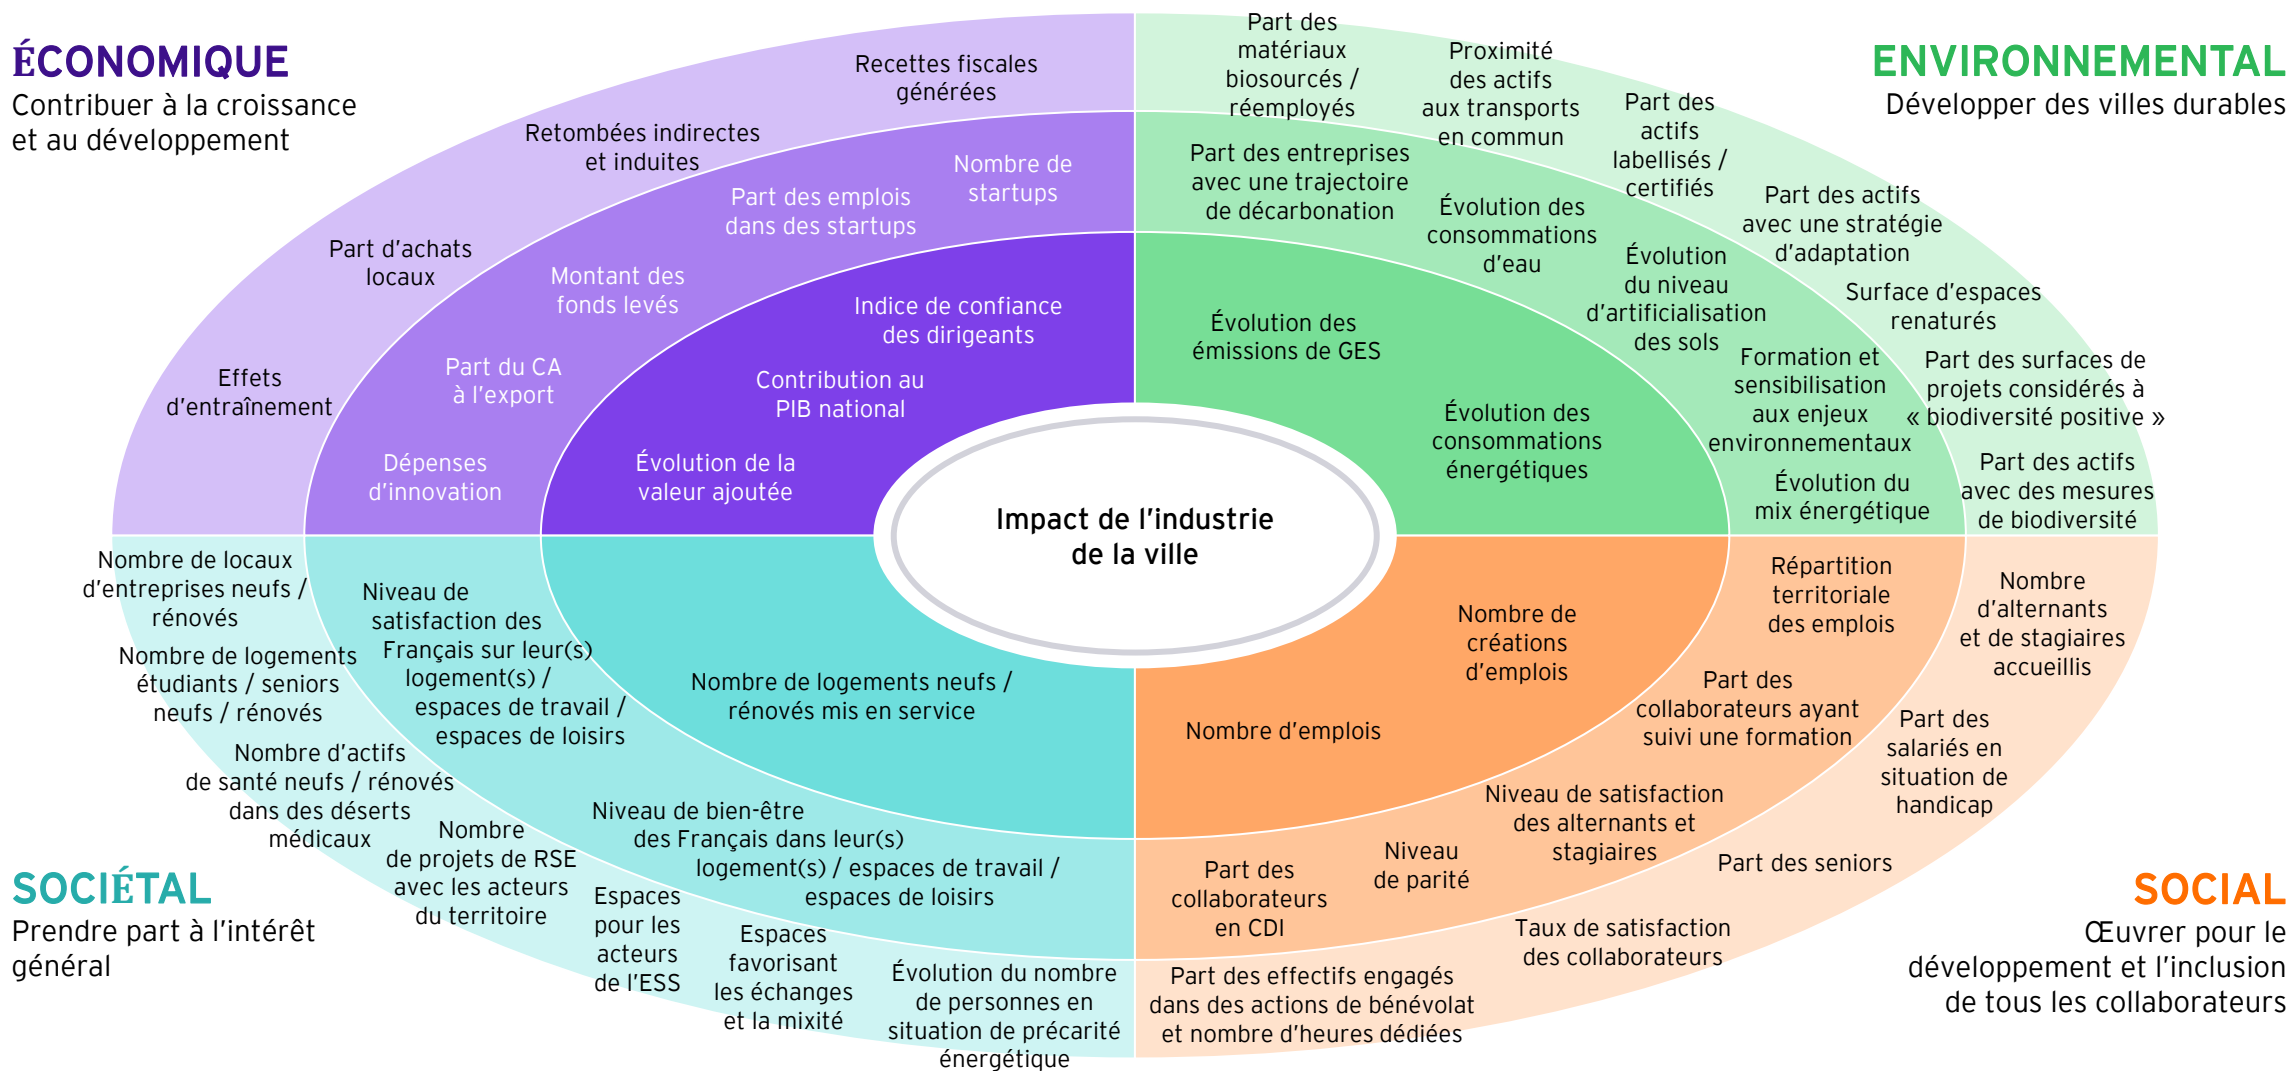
ÉCONOMIQUE
Contribuer à la croissance et au développement

ENVIRONNEMENTAL
Développer des villes durables

Recettes fiscales générées

Retombées indirectes et induites

Part d'achats locaux

Effets d'entraînement

Nombre de startups

Part des emplois dans des startups

Montant des fonds levés

Part du CA à l'export

Dépenses d'innovation

Indice de confiance des dirigeants

Contribution au PIB national

Évolution de la valeur ajoutée

Part des matériaux biosourcés / réemployés

Proximité des actifs aux transports en commun

Part des actifs labellisés / certifiés

Part des actifs avec une stratégie d'adaptation

Surface d'espaces renaturés

Part des surfaces de projets considérés à « biodiversité positive »

Part des actifs avec des mesures de biodiversité

Part des entreprises avec une trajectoire de décarbonation

Évolution des consommations d'eau

Évolution du niveau d'artificialisation des sols

Formation et sensibilisation aux enjeux environnementaux

Évolution du mix énergétique

Évolution des émissions de GES

Évolution des consommations énergétiques

Impact de l'industrie de la ville

Nombre de locaux d'entreprises neufs / rénovés

Nombre de logements étudiants / seniors neufs / rénovés

Nombre d'actifs de santé neufs / rénovés dans des déserts médicaux

Nombre de projets de RSE avec les acteurs du territoire

Espaces pour les acteurs de l'ESS

Espaces favorisant les échanges et la mixité

Évolution du nombre de personnes en situation de précarité énergétique

Niveau de satisfaction des Français sur leur(s) logement(s) / espaces de travail / espaces de loisirs

Niveau de bien-être des Français dans leur(s) logement(s) / espaces de travail / espaces de loisirs

Nombre de logements neufs / rénovés mis en service

Nombre de créations d'emplois

Nombre d'emplois

Répartition territoriale des emplois

Part des collaborateurs ayant suivi une formation

Niveau de satisfaction des alternants et stagiaires

Niveau de parité

Part des collaborateurs en CDI

Nombre d'alternants et de stagiaires accueillis

Part des salariés en situation de handicap

Part des seniors

Taux de satisfaction des collaborateurs

Part des effectifs engagés dans des actions de bénévolat et nombre d'heures dédiées

SOCIÉTAL
Prendre part à l'intérêt général

SOCIAL
Œuvrer pour le développement et l'inclusion de tous les collaborateurs